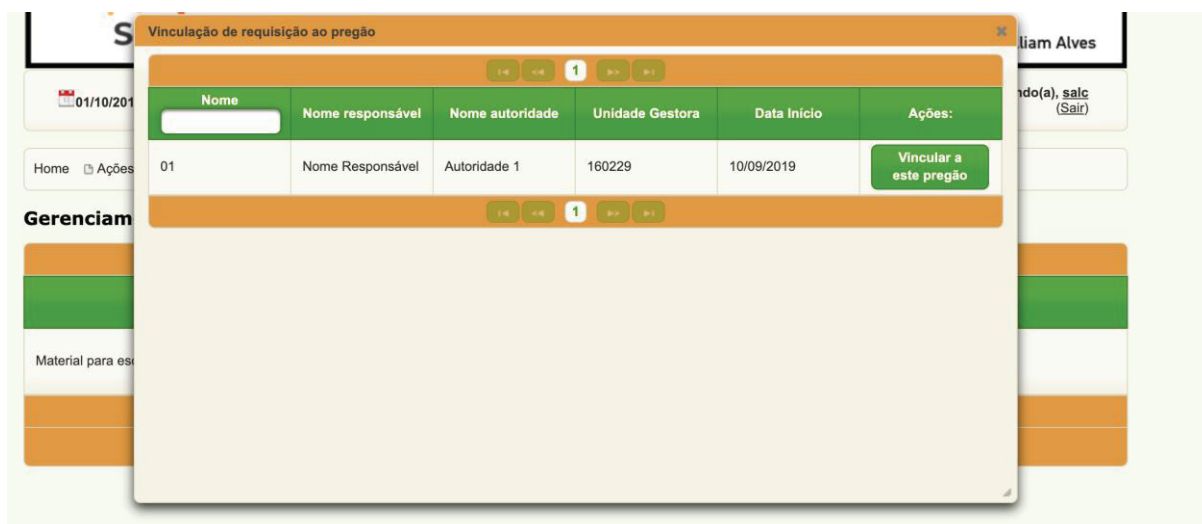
S

liam Alves

01/10/201

ndo(a), salc
(Sair)

Home Ações

Gerenciam

Material para es

Vinculação de requisição ao pregão

1

| Nome | Nome responsável | Nome autoridade | Unidade Gestora | Data Início | Ações: |
|---|---|---|---|---|---|
| 01 | Nome Responsável | Autoridade 1 | 160229 | 10/09/2019 | Vincular a este pregão |

1